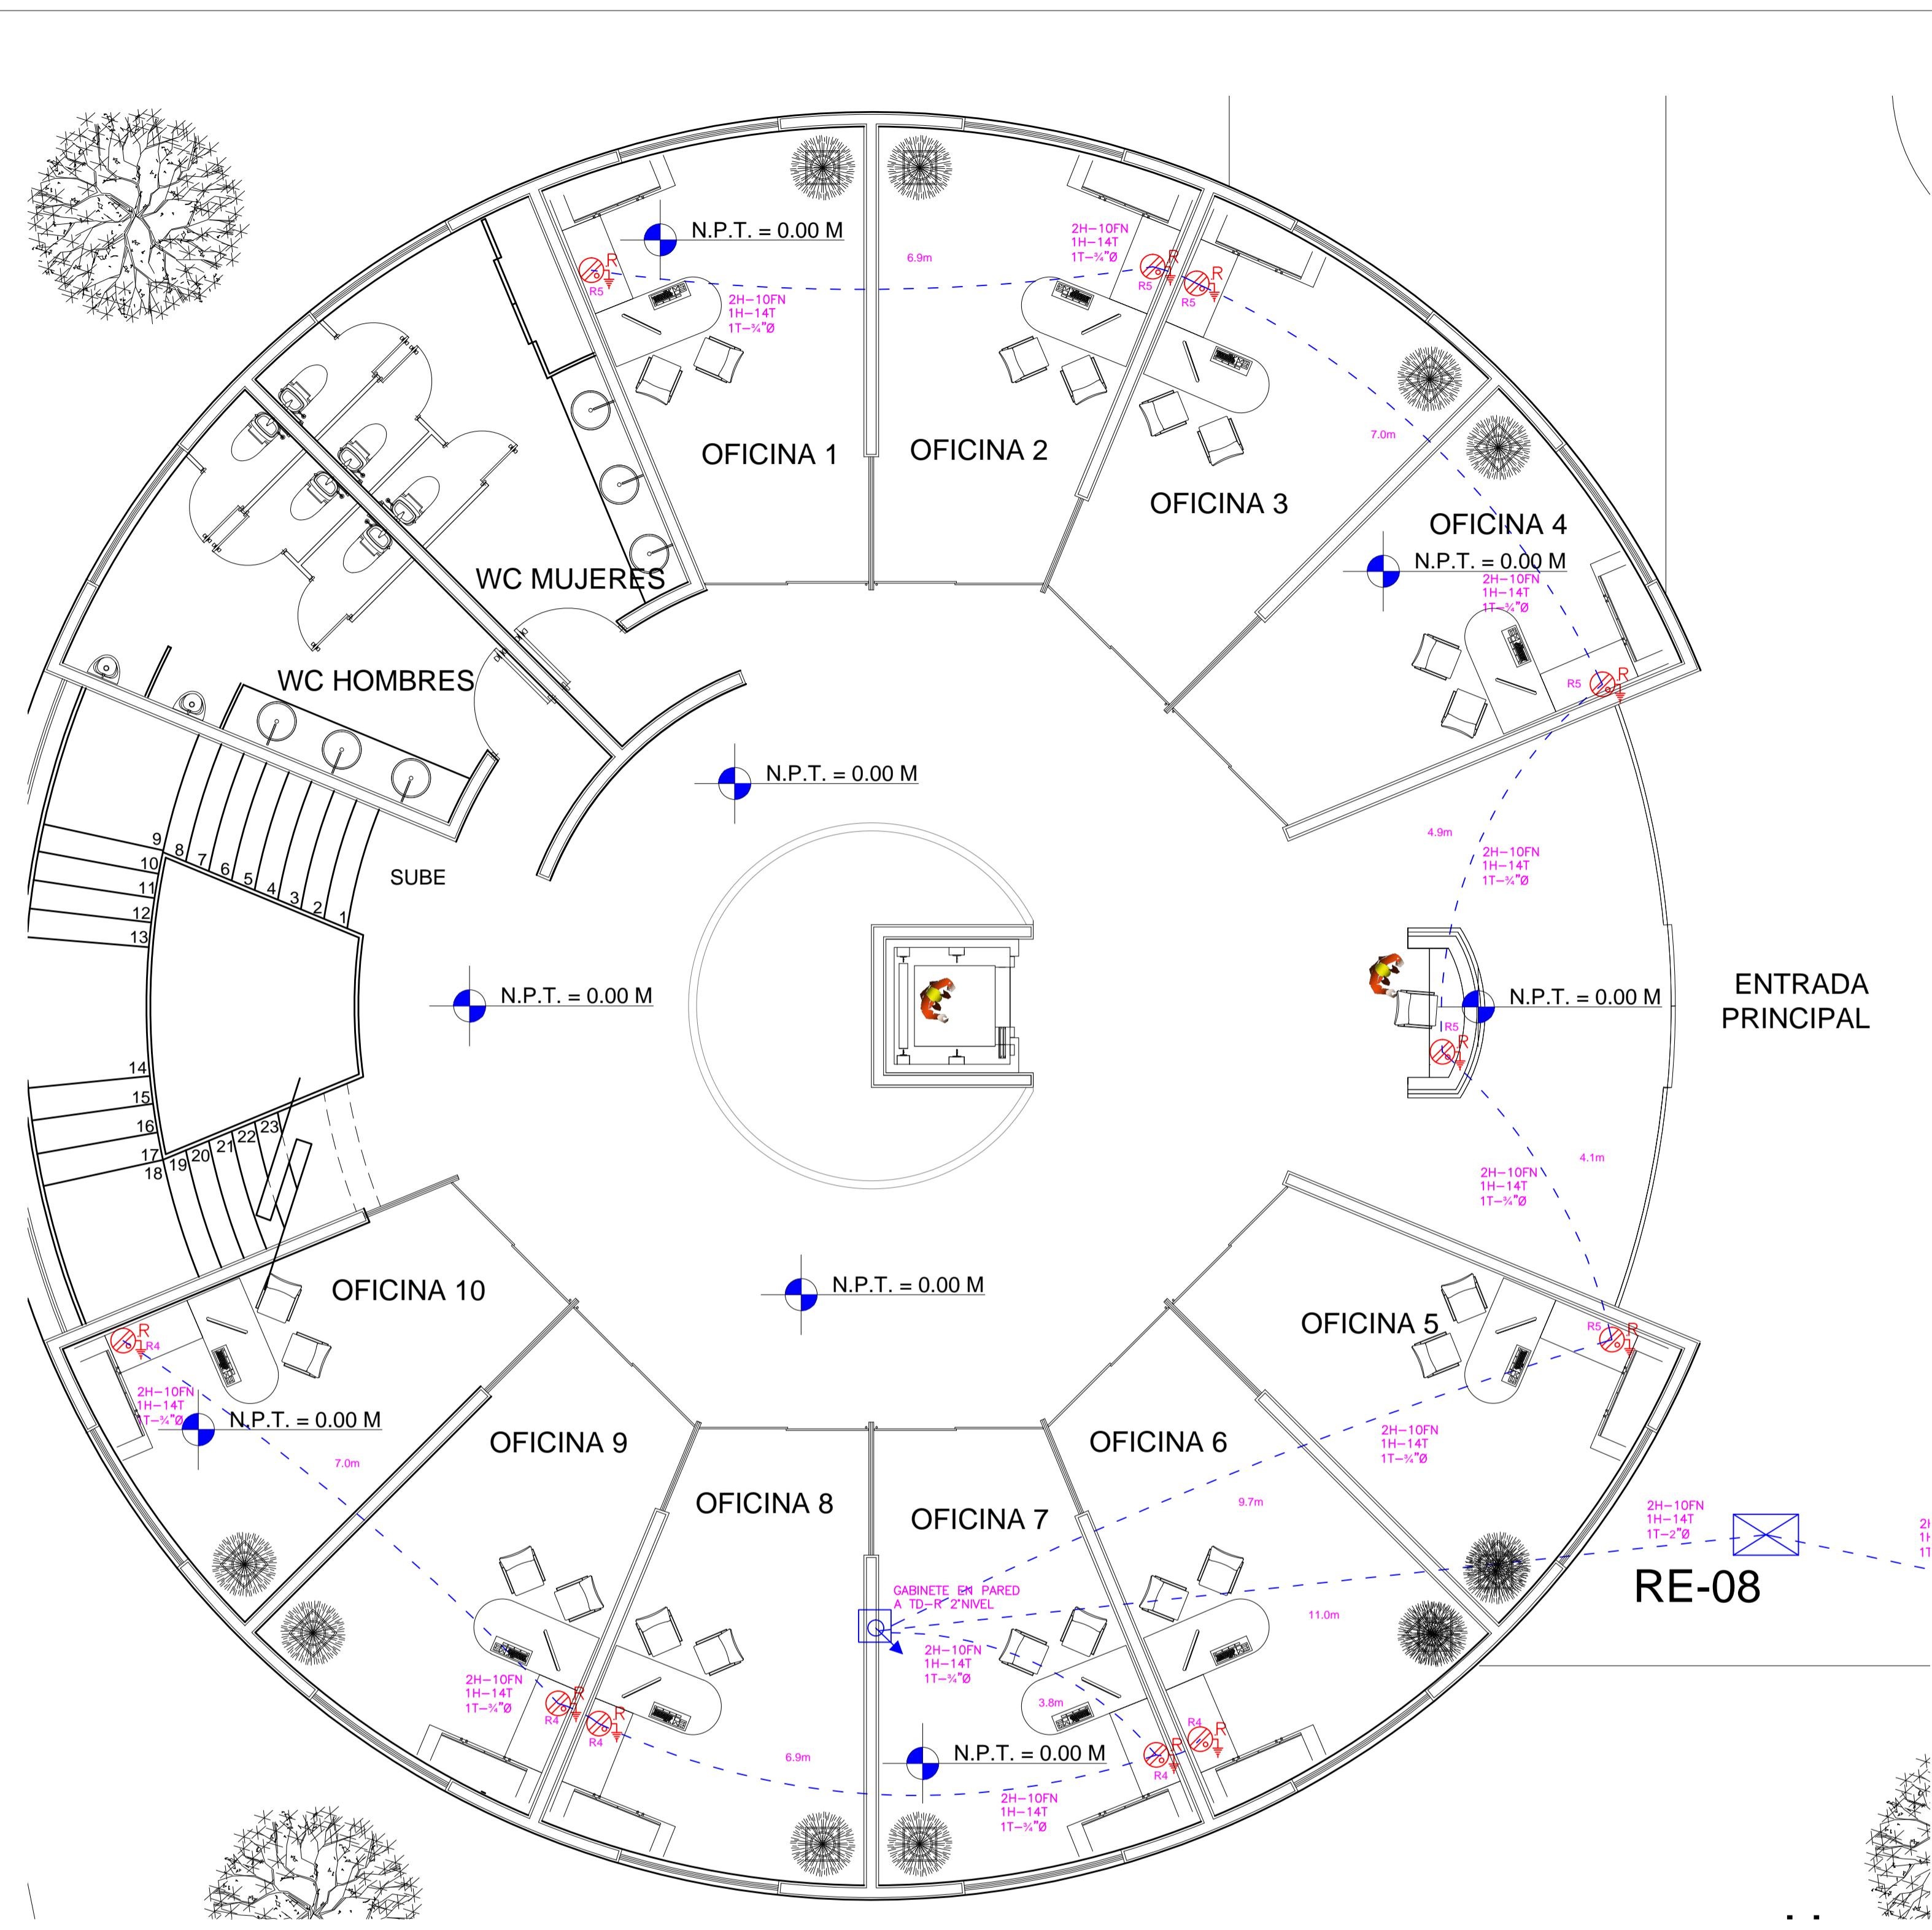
N.P.T. = 0.00 M
6.9m
2H–10FN
1H–14T
1T–¾"Ø
R
R5
2H–10FN
1H–14T
1T–¾"Ø
R
R5
R
R5
2H–10FN
1H–14T
1T–¾"Ø
7.0m
OFICINA 1
OFICINA 2
OFICINA 3
OFICINA 4
N.P.T. = 0.00 M
2H–10FN
1H–14T
1T–¾"Ø
R5
R
WC MUJERES
WC HOMBRES
N.P.T. = 0.00 M
SUBE
9
8
7
6
5
4
3
2
1
10
11
12
13
4.9m
2H–10FN
1H–14T
1T–¾"Ø
N.P.T. = 0.00 M
N.P.T. = 0.00 M
R5
R
ENTRADA PRINCIPAL
14
15
16
17
18
19
20
21
22
23
4.1m
2H–10FN
1H–14T
1T–¾"Ø
OFICINA 10
N.P.T. = 0.00 M
R
R4
2H–10FN
1H–14T
1T–¾"Ø
N.P.T. = 0.00 M
7.0m
OFICINA 5
R5
R
2H–10FN
1H–14T
1T–¾"Ø
OFICINA 9
OFICINA 8
OFICINA 7
OFICINA 6
9.7m
2H–10FN
1H–14T
1T–2"Ø
RE-08
GABINETE EN PARED
A TD–R 2°NIVEL
11.0m
2H–10FN
1H–14T
1T–¾"Ø
2H–10FN
1H–14T
1T–¾"Ø
R
R4
R
R4
6.9m
3.8m
N.P.T. = 0.00 M
R4
R
R
R4
2H–10FN
1H–14T
1T–¾"Ø